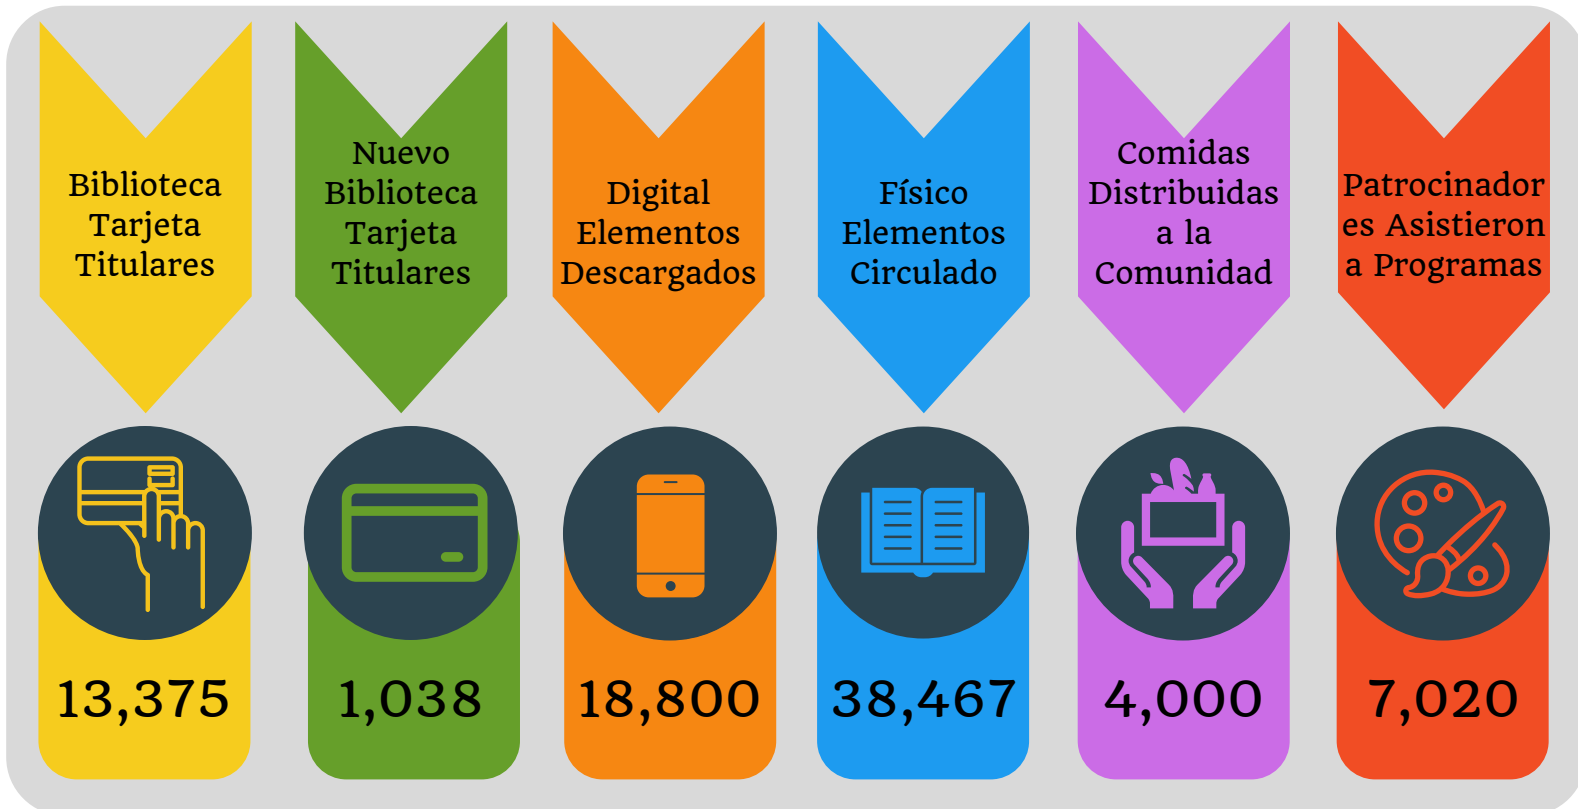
Biblioteca Tarjeta Titulares

Nuevo Biblioteca Tarjeta Titulares

Digital Elementos Descargados

Físico Elementos Circulado

Comidas Distribuidas a la Comunidad

Patrocinadores Asistieron a Programas

13,375

1,038

18,800

38,467

4,000

7,020